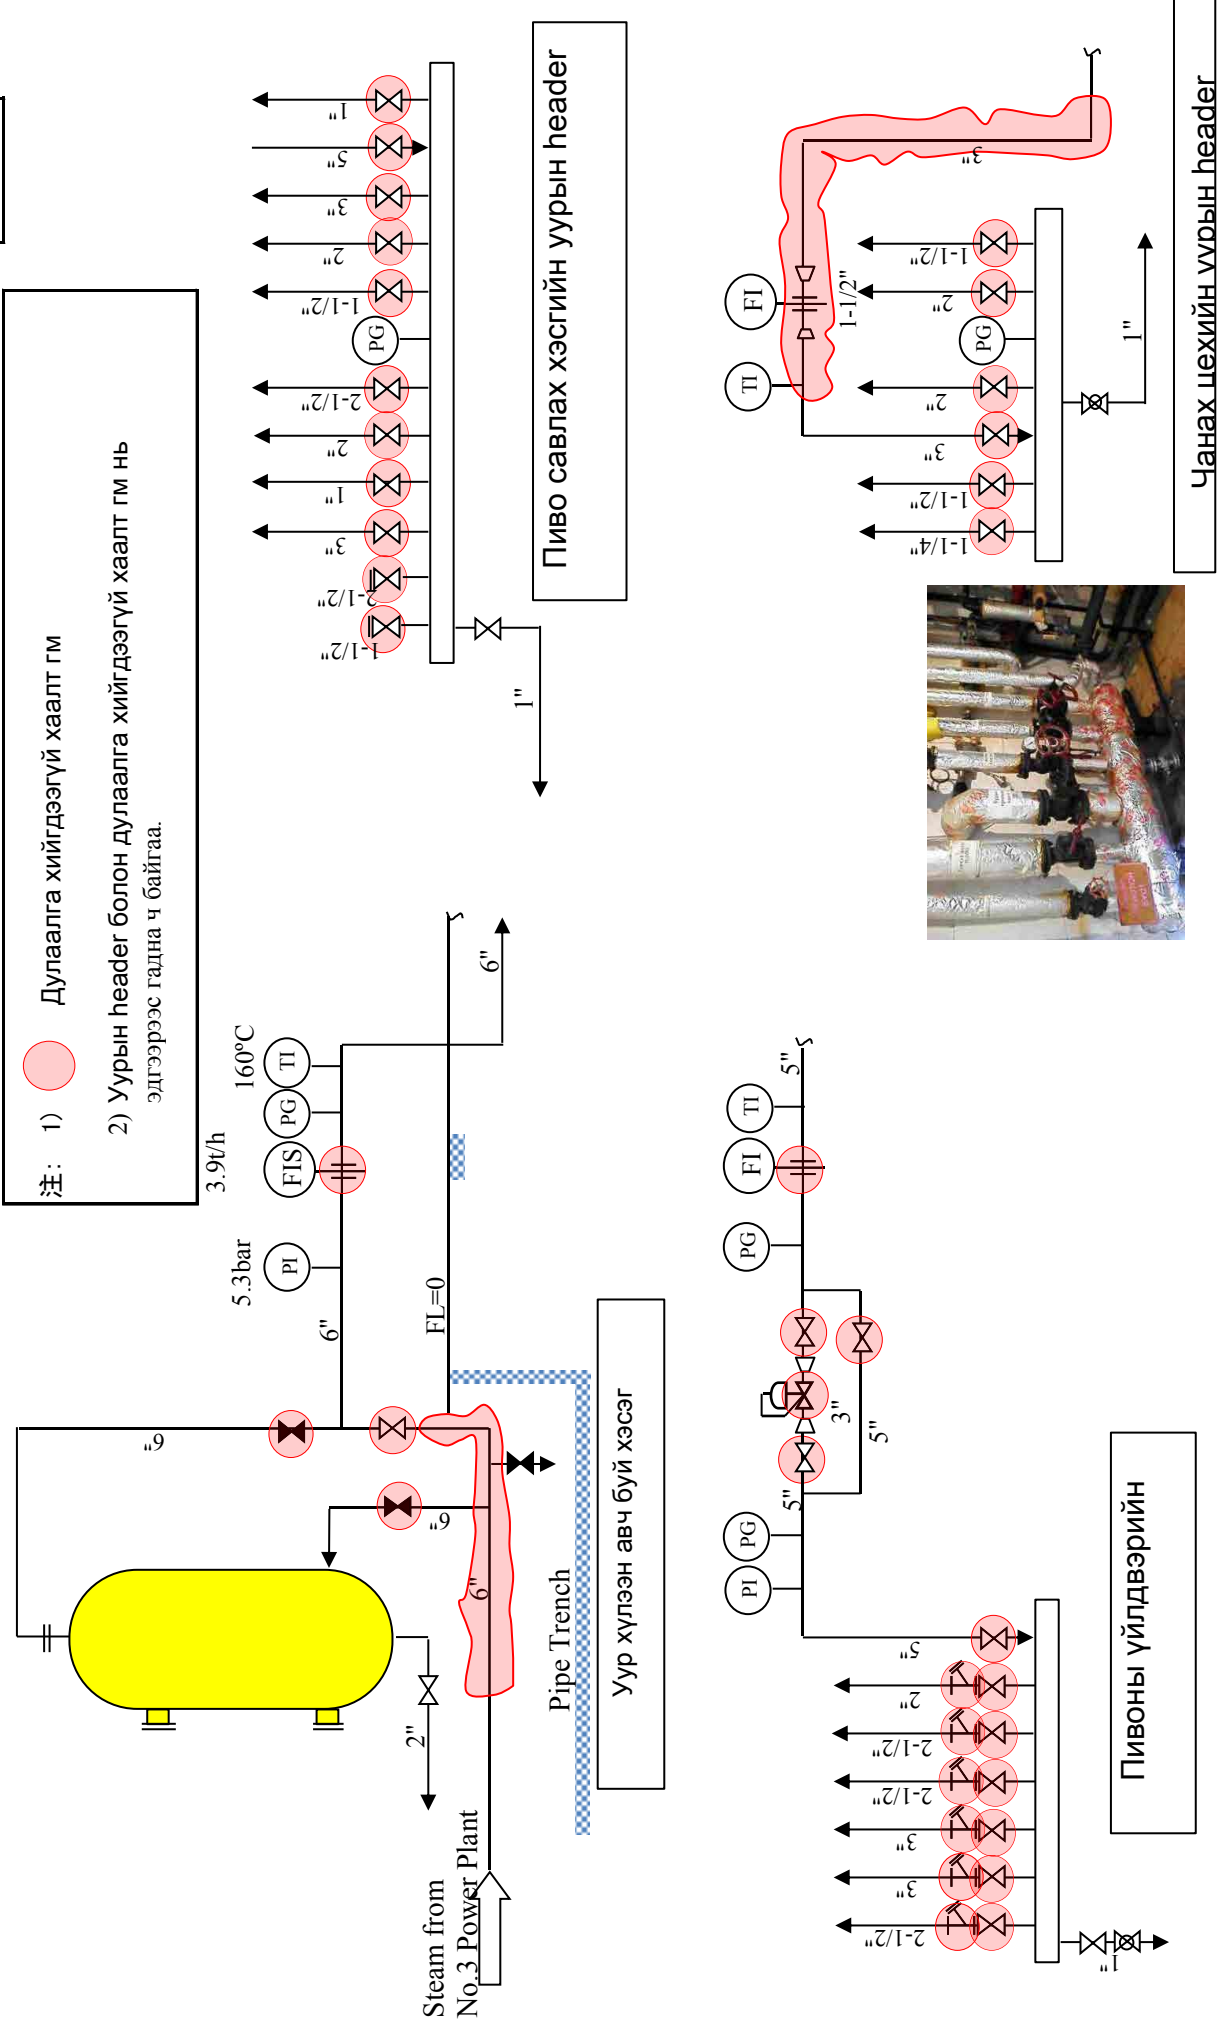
注: 1) Дулаалга хийгдээгүй хаалт гм

2) Уурын header болон дулаалга хийгдээгүй хаалт гм нь эдгээрээс гадна ч байгаа.

Пиво савлах хэсгийн уурын header

1"
5"
3"
2"
1-1/2"
PG
2-1/2"
2"
1"
3"
2-1/2"
1-1/2"
1"

Чанах цехийн уурын header

3"
FI
TI
1-1/2"
1-1/2"
2"
PG
2"
3"
1-1/2"
1-1/4"
1"

5.3bar
3.9t/h
160°C
PI
FIS
PG
TI
6"
6"
FL=0
6"
6"
6"
2"
Pipe Trench
Уур хүлээн авч буй хэсэг
Steam from No.3 Power Plant

PI
PG
5"
3"
5"
PG
FI
TI
5"
5"
2"
2-1/2"
2-1/2"
3"
3"
2-1/2"
1"

Пивоны үйлдвэрийн